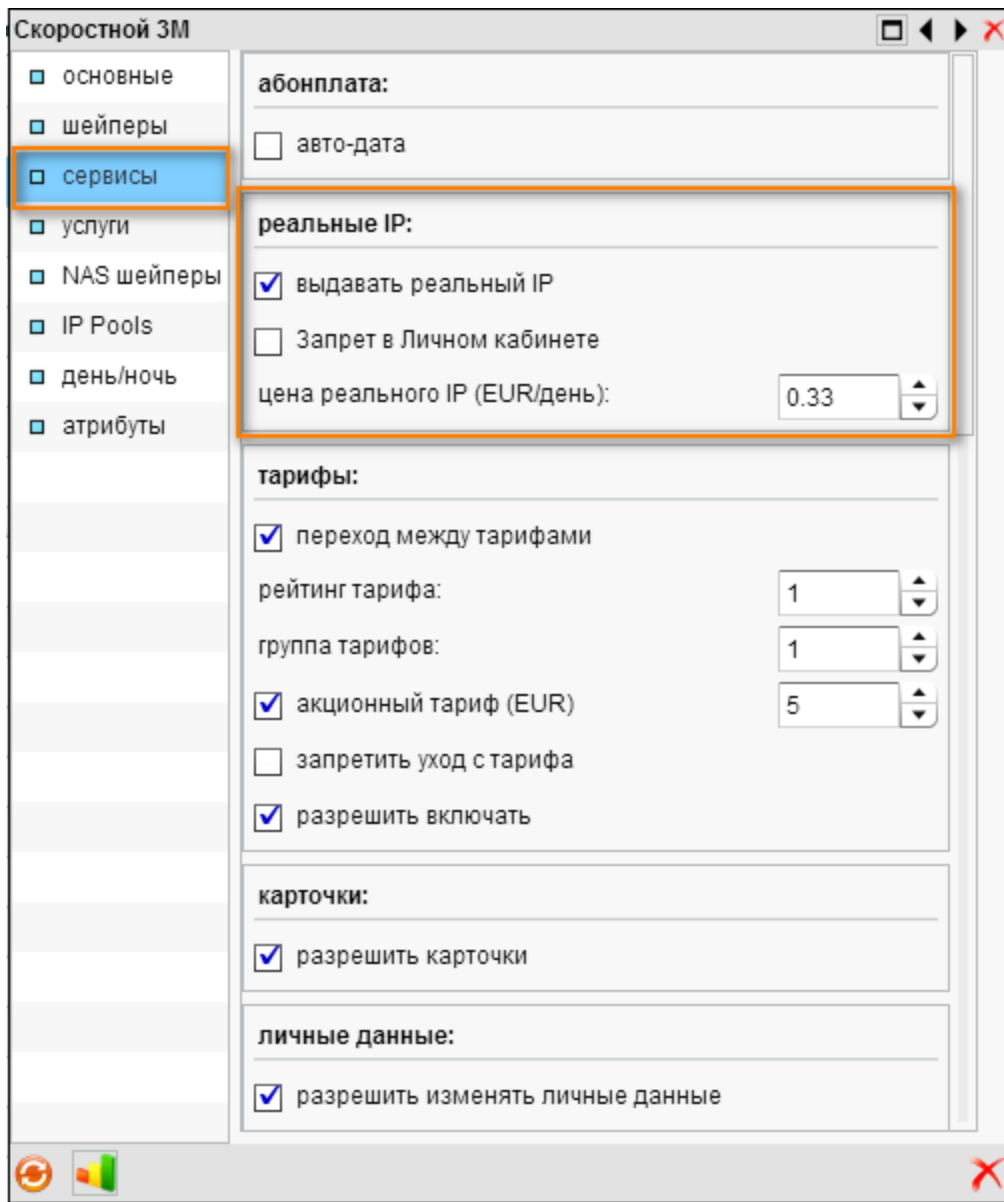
Скоростной 3М

основные
шейперы
сервисы
услуги
NAS шейперы
IP Pools
день/ночь
атрибуты

абонплата:

авто-дата

реальные IP:

выдавать реальный IP

Запрет в Личном кабинете

цена реального IP (EUR/день): 0.33

тарифы:

переход между тарифами

рейтинг тарифа: 1

группа тарифов: 1

акционный тариф (EUR) 5

запретить уход с тарифа

разрешить включать

карточки:

разрешить карточки

личные данные:

разрешить изменять личные данные